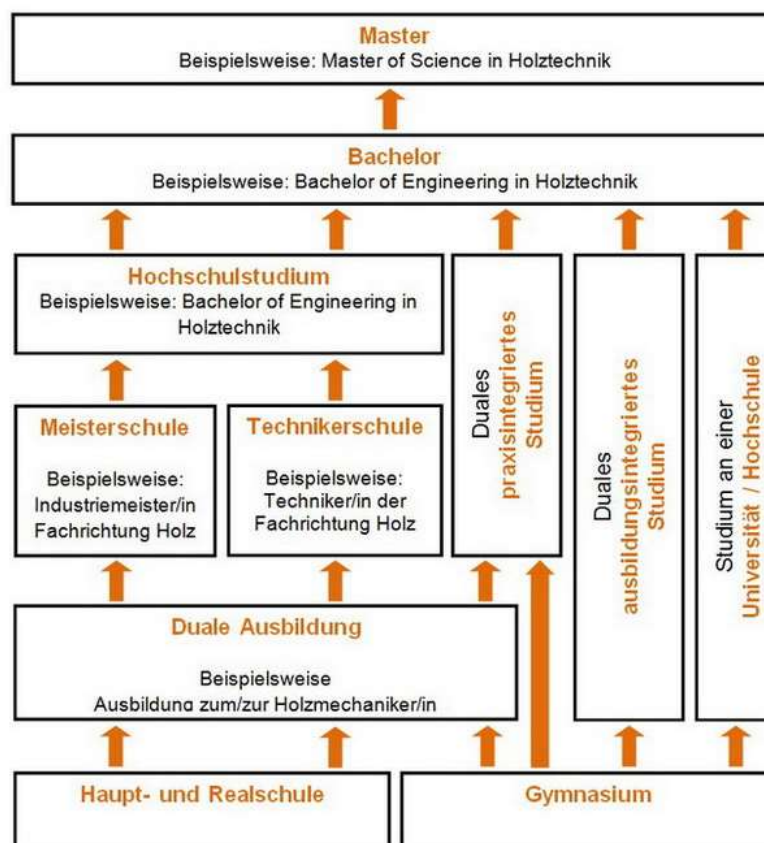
Master
Beispielsweise: Master of Science in Holztechnik

Bachelor
Beispielsweise: Bachelor of Engineering in Holztechnik

Hochschulstudium
Beispielsweise: Bachelor of Engineering in Holztechnik

Duales praxisintegriertes Studium

Duales ausbildungsintegriertes Studium

Studium an einer Universität / Hochschule

Meisterschule

Beispielsweise: Industriemeister/in Fachrichtung Holz

Technikerschule

Beispielsweise: Techniker/in der Fachrichtung Holz

Duale Ausbildung

Beispielsweise
Ausbildung zum/zur Holzmechaniker/in

Haupt- und Realschule

Gymnasium